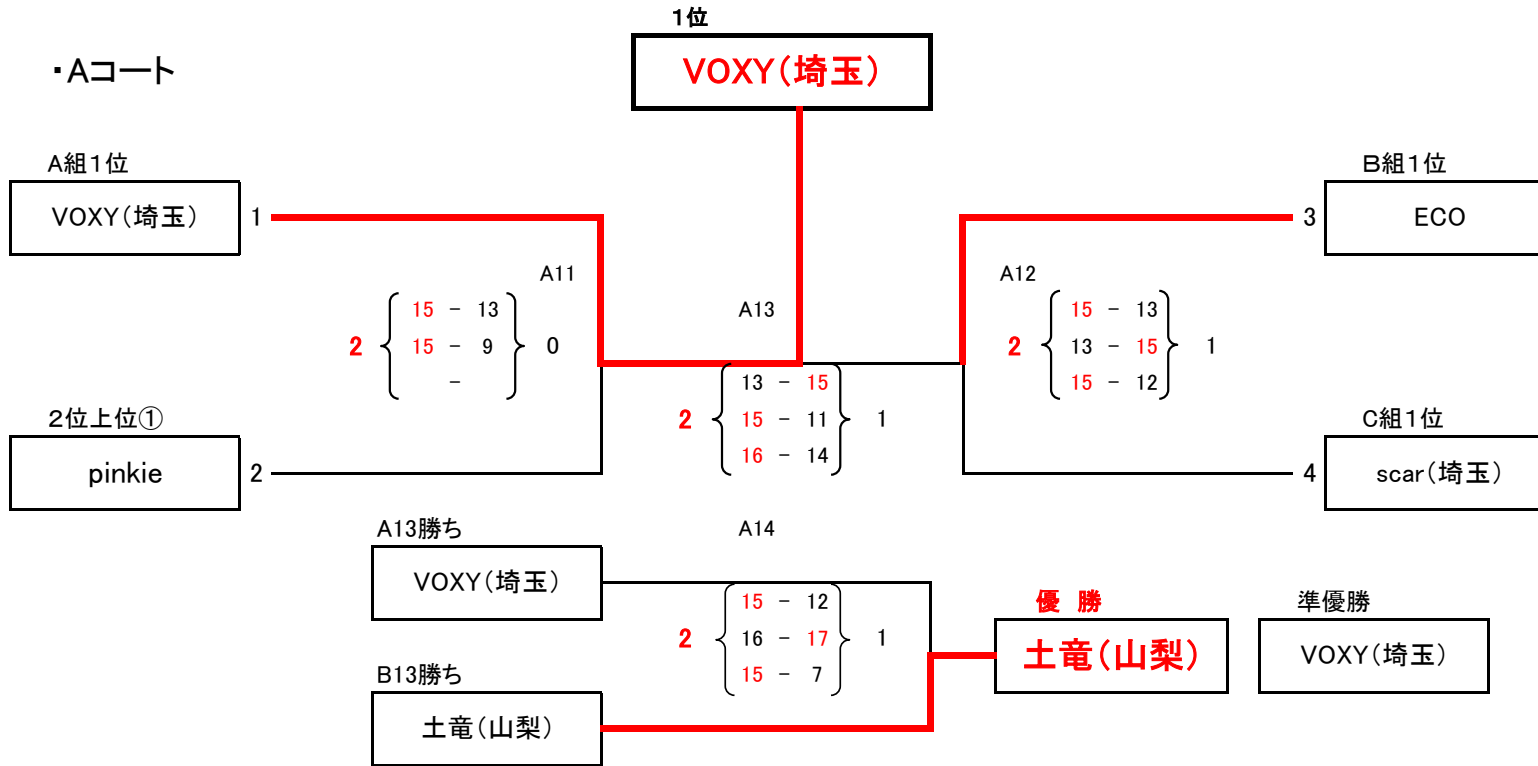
1位

VOXY(埼玉)

・Aコート

A組1位

VOXY(埼玉)

1

B組1位

ECO

3

A11

A13

A12

2

15 － 13
15 － 9
－

0

2

15 － 13
13 － 15
15 － 12

1

13 － 15
15 － 11
16 － 14

2

1

2位上位①

pinkie

2

C組1位

scar(埼玉)

4

A13勝ち

A14

VOXY(埼玉)

優 勝

準優勝

15 － 12
16 － 17
15 － 7

2

1

土竜(山梨)

VOXY(埼玉)

B13勝ち

土竜(山梨)